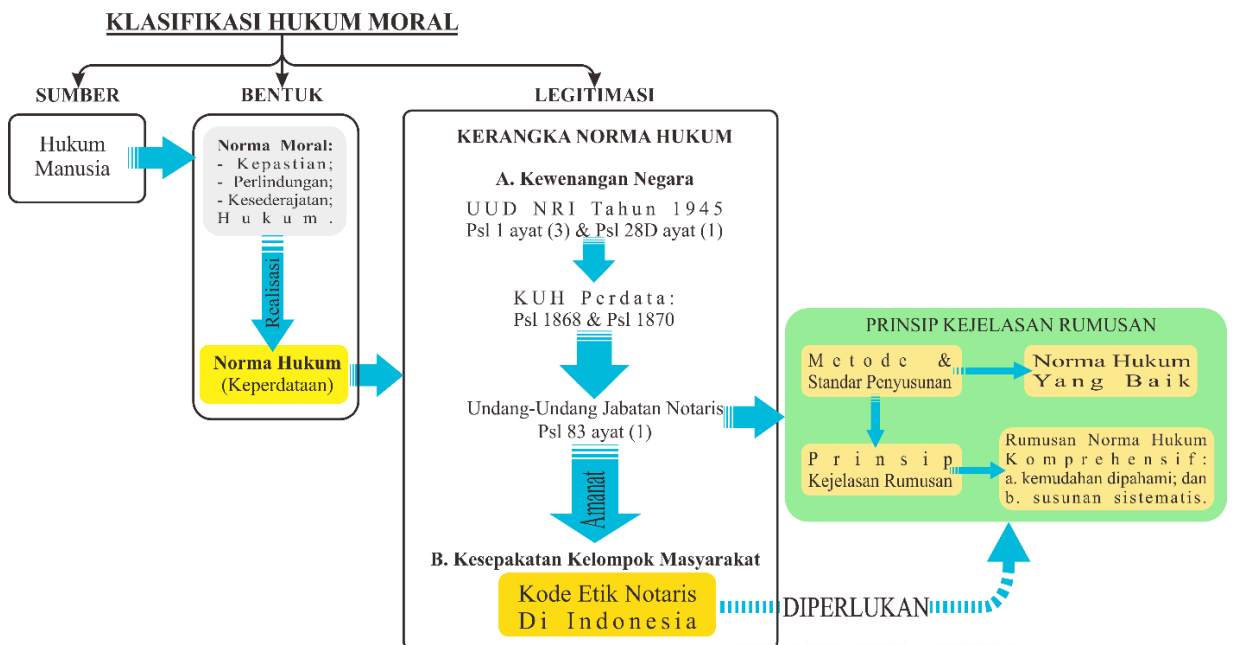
KLASIFIKASI HUKUM MORAL

SUMBER

Hukum Manusia

BENTUK

Norma Moral:
- Kepastian;
- Perlindungan;
- Kesederajatan;
Hukum.

Realisasi

Norma Hukum
(Keperdataan)

LEGITIMASI

KERANGKA NORMA HUKUM

A. Kewenangan Negara

UUD NRI Tahun 1945
Psl 1 ayat (3) & Psl 28D ayat (1)

KUH Perdata:
Psl 1868 & Psl 1870

Undang-Undang Jabatan Notaris
Psl 83 ayat (1)

Amanat

B. Kesepakatan Kelompok Masyarakat

Kode Etik Notaris
Di Indonesia

DIPERLUKAN

PRINSIP KEJELASAN RUMUSAN

Metode & Standar Penyusunan

Norma Hukum Yang Baik

Prinsip Kejelasan Rumusan

Rumusan Norma Hukum Komprehensif:
a. kemudahan dipahami; dan
b. susunan sistematis.